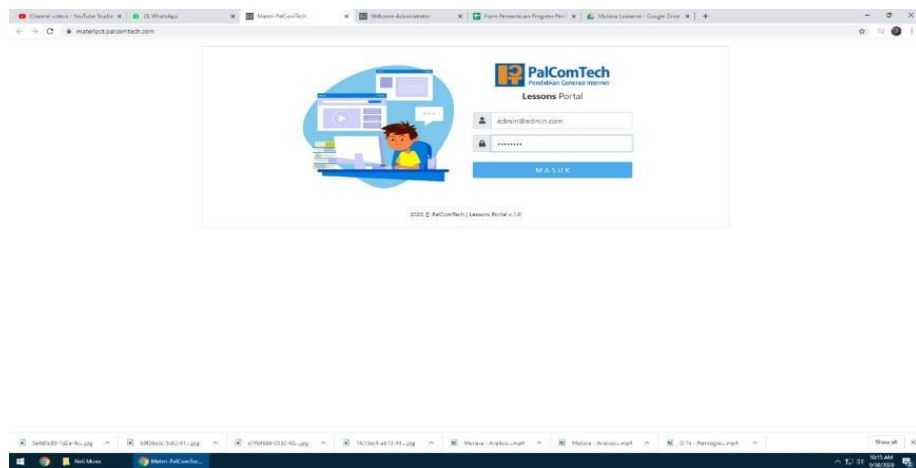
Channel videos - YouTube Studio | (3) WhatsApp | Materi PalComTech | Webserver Administrator | Form Pemantauan Progress Peni | Materi Lussene - Google Drive | +

materipct.palcomtech.com

PalComTech
Pendidikan Generasi Internet
Lessons Portal

admin@admin.com
••••••••

MASUK

2020 © PalComTech | Lessons Portal v.1.0

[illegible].jpg | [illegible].jpg | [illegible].jpg | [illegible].jpg | Materi - Analisis....mp4 | Materi - Analisis....mp4 | D'14 - Pemrogra....mp4 | Show all

Neli Mono | Materi PalComTe...

10:13 AM
9/18/2020